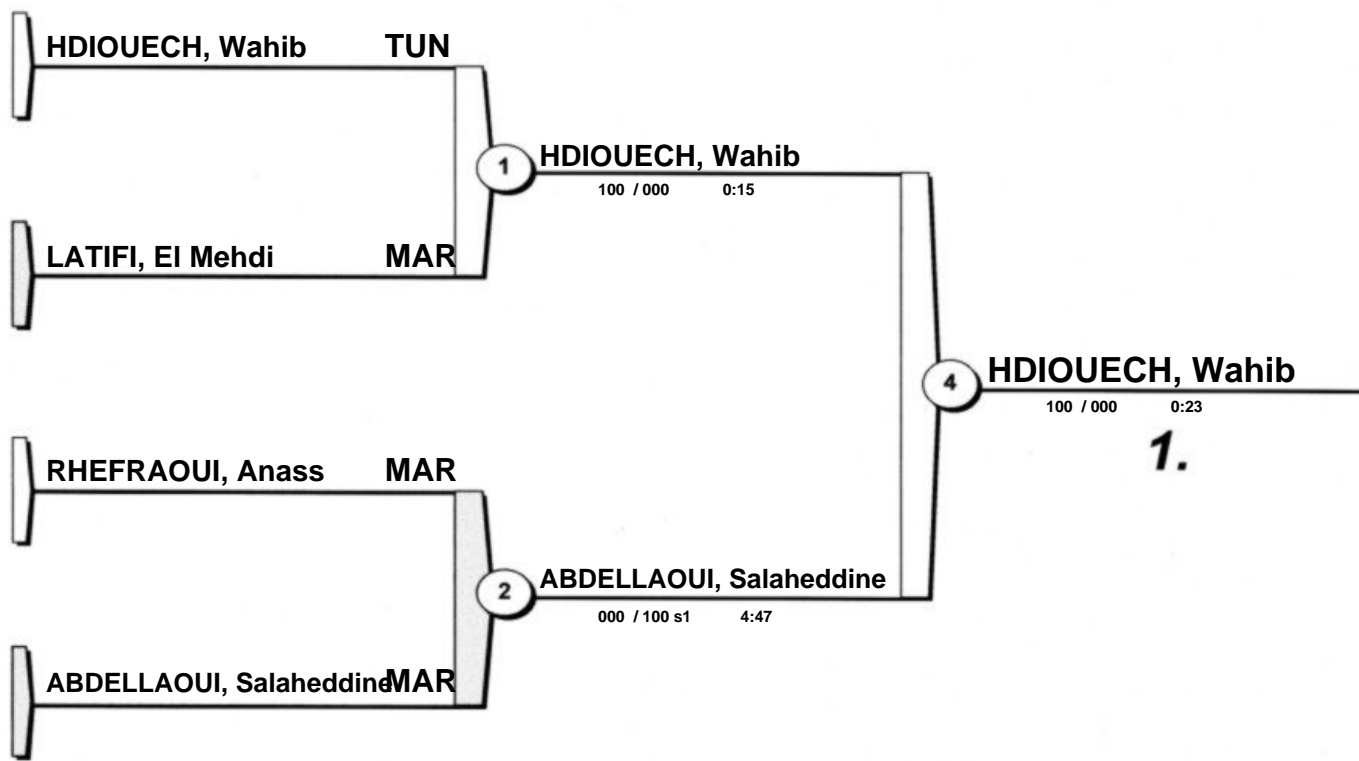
HDIOUECH, Wahib TUN

LATIFI, El Mehdi MAR

1 HDIOUECH, Wahib
100 / 000 0:15

RHEFRAOUI, Anass MAR

ABDELLAOUI, SalaheddineMAR

2 ABDELLAOUI, Salaheddine
000 / 100 s1 4:47

4 HDIOUECH, Wahib
100 / 000 0:23

1.